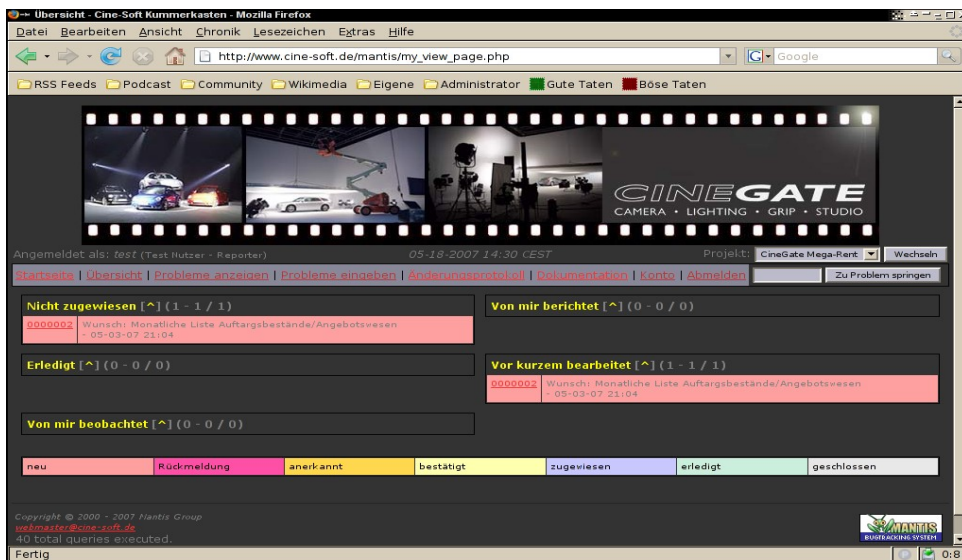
Übersicht - Cine-Soft Kummerkasten - Mozilla Firefox

Datei Bearbeiten Ansicht Chronik Lesezeichen Extras Hilfe

http://www.cine-soft.de/mantis/my_view_page.php

Google

RSS Feeds Podcast Community Wikimedia Eigene Administrator Gute Taten Böse Taten

CINEGATE
CAMERA · LIGHTING · GRIP · STUDIO

Angemeldet als: test (Test Nutzer - Reporter)

05-18-2007 14:30 CEST

Projekt: CineGate Mega-Rent Wechseln

Startseite | Übersicht | Probleme anzeigen | Probleme eingeben | Änderungsprotokoll | Dokumentation | Konto | Abmelden

Zu Problem springen

Nicht zugewiesen [^] (1 - 1 / 1)

0000002 Wunsch: Monatliche Liste Auftragsbestände/Angebotsvesen - 05-03-07 21:04

Von mir berichtet [^] (0 - 0 / 0)

Erledigt [^] (0 - 0 / 0)

Vor kurzem bearbeitet [^] (1 - 1 / 1)

0000002 Wunsch: Monatliche Liste Auftragsbestände/Angebotsvesen - 05-03-07 21:04

Von mir beobachtet [^] (0 - 0 / 0)

| neu | Rückmeldung | anerkannt | bestätigt | zugewiesen | erledigt | geschlossen |
|---|---|---|---|---|---|---|

Copyright © 2000 - 2007 Mantis Group
webmaster@cine-soft.de
40 total queries executed.

MANTIS
BUGTRACKING SYSTEM

Fertig

0:8